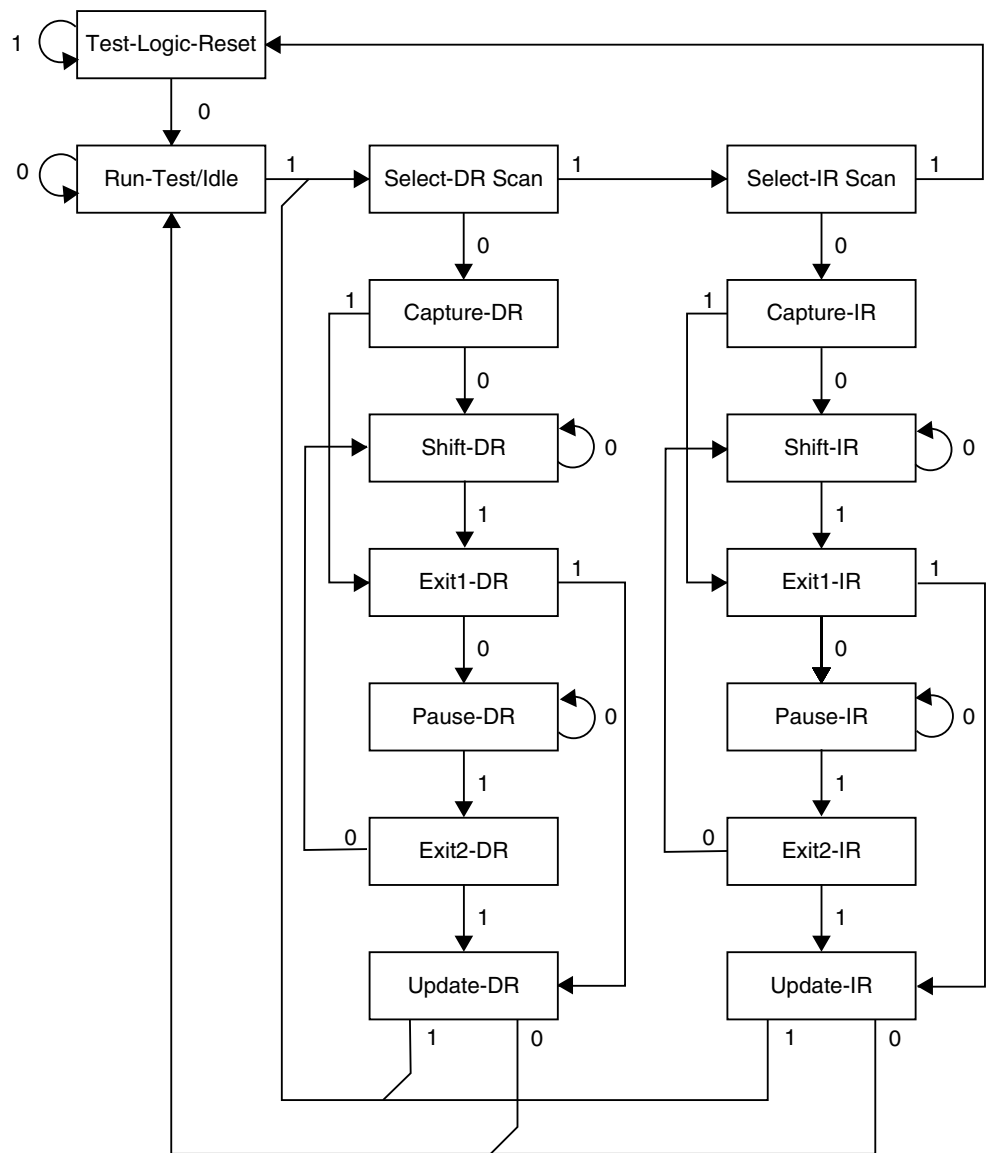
1 Test-Logic-Reset

0

0 Run-Test/Idle 1 Select-DR Scan 1 Select-IR Scan 1

0 0

1 Capture-DR 1 Capture-IR

0 0

Shift-DR 0 Shift-IR 0

1 1

Exit1-DR 1 Exit1-IR 1

0 0

Pause-DR 0 Pause-IR 0

1 1

0 Exit2-DR 0 Exit2-IR

1 1

Update-DR Update-IR

1 0 1 0